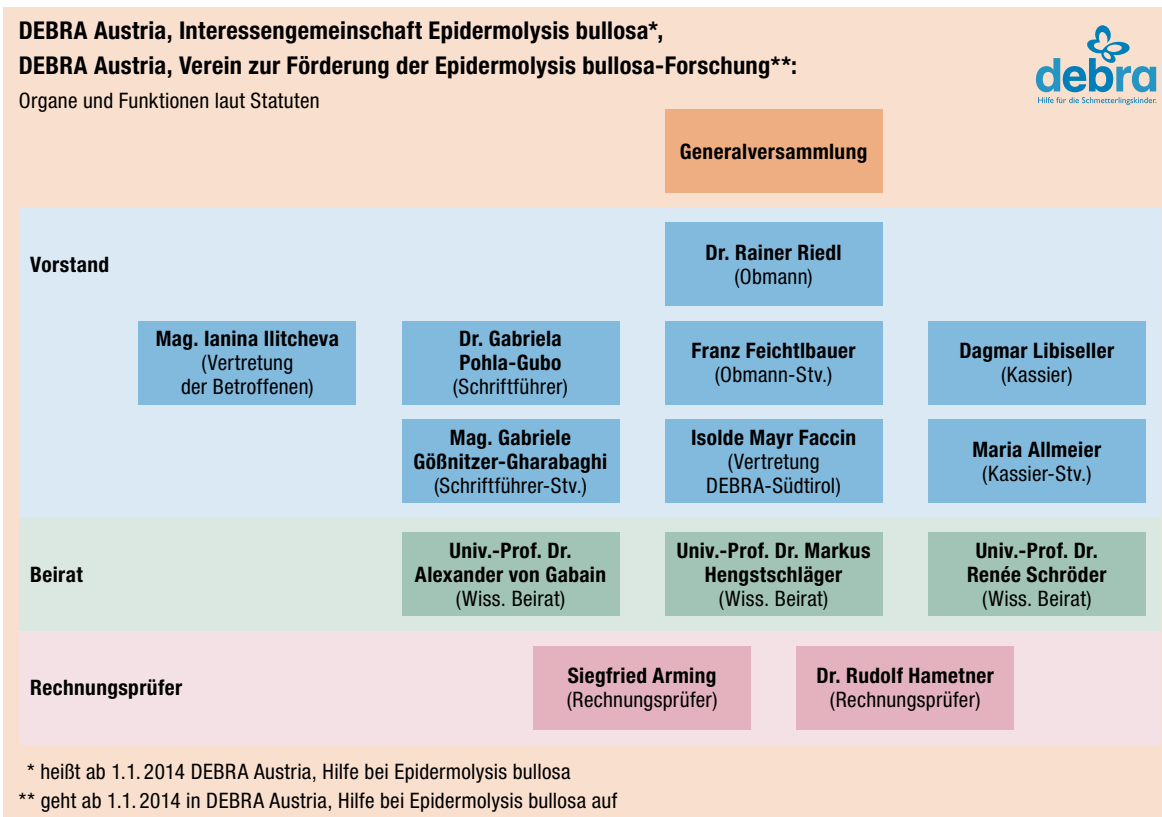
DEBRA Austria, Interessengemeinschaft Epidermolysis bullosa*,
DEBRA Austria, Verein zur Förderung der Epidermolysis bullosa-Forschung**:
Organe und Funktionen laut Statuten

debra
Hilfe für die Schmetterlingskinder.

Generalversammlung

Vorstand

Dr. Rainer Riedl
(Obmann)

Mag. Ianina Ilitcheva
(Vertretung der Betroffenen)

Dr. Gabriela Pohla-Gubo
(Schriftführer)

Franz Feichtlbauer
(Obmann-Stv.)

Dagmar Libiseller
(Kassier)

Mag. Gabriele Gößnitzer-Gharabaghi
(Schriftführer-Stv.)

Isolde Mayr Faccin
(Vertretung DEBRA-Südtirol)

Maria Allmeier
(Kassier-Stv.)

Beirat

Univ.-Prof. Dr. Alexander von Gabain
(Wiss. Beirat)

Univ.-Prof. Dr. Markus Hengstschläger
(Wiss. Beirat)

Univ.-Prof. Dr. Renée Schröder
(Wiss. Beirat)

Rechnungsprüfer

Siegfried Arming
(Rechnungsprüfer)

Dr. Rudolf Hametner
(Rechnungsprüfer)

* heißt ab 1.1. 2014 DEBRA Austria, Hilfe bei Epidermolysis bullosa
** geht ab 1.1. 2014 in DEBRA Austria, Hilfe bei Epidermolysis bullosa auf